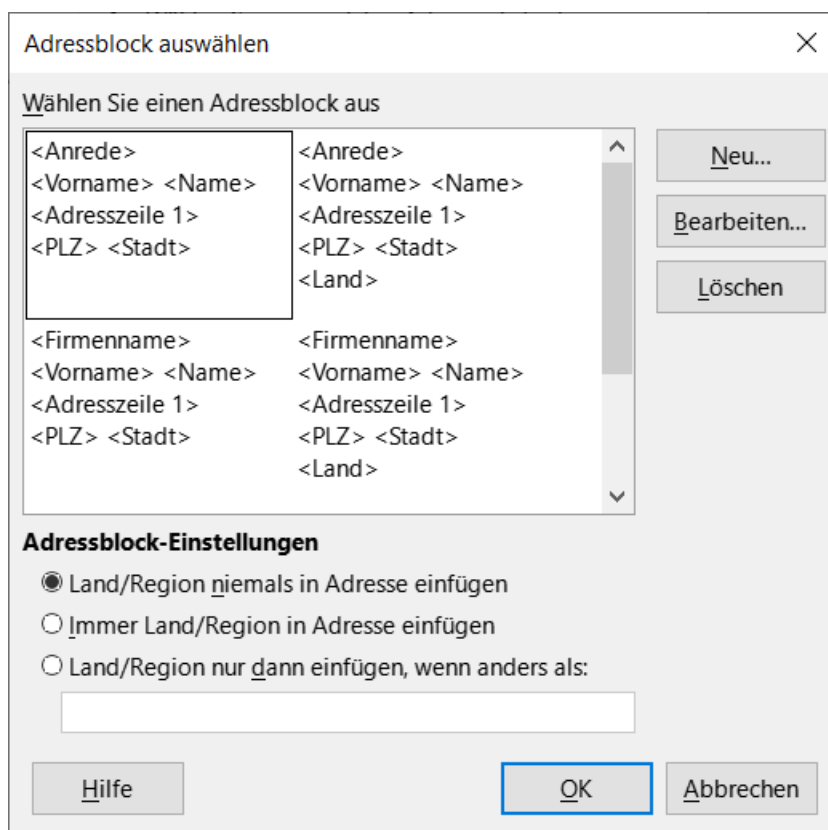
Adressblock auswählen

Wählen Sie einen Adressblock aus

<Anrede>
<Vorname> <Name>
<Adresszeile 1>
<PLZ> <Stadt>

<Anrede>
<Vorname> <Name>
<Adresszeile 1>
<PLZ> <Stadt>
<Land>

<Firmenname>
<Vorname> <Name>
<Adresszeile 1>
<PLZ> <Stadt>

<Firmenname>
<Vorname> <Name>
<Adresszeile 1>
<PLZ> <Stadt>
<Land>

Neu...
Bearbeiten...
Löschen

Adressblock-Einstellungen

Land/Region niemals in Adresse einfügen
Immer Land/Region in Adresse einfügen
Land/Region nur dann einfügen, wenn anders als:

Hilfe
OK
Abbrechen